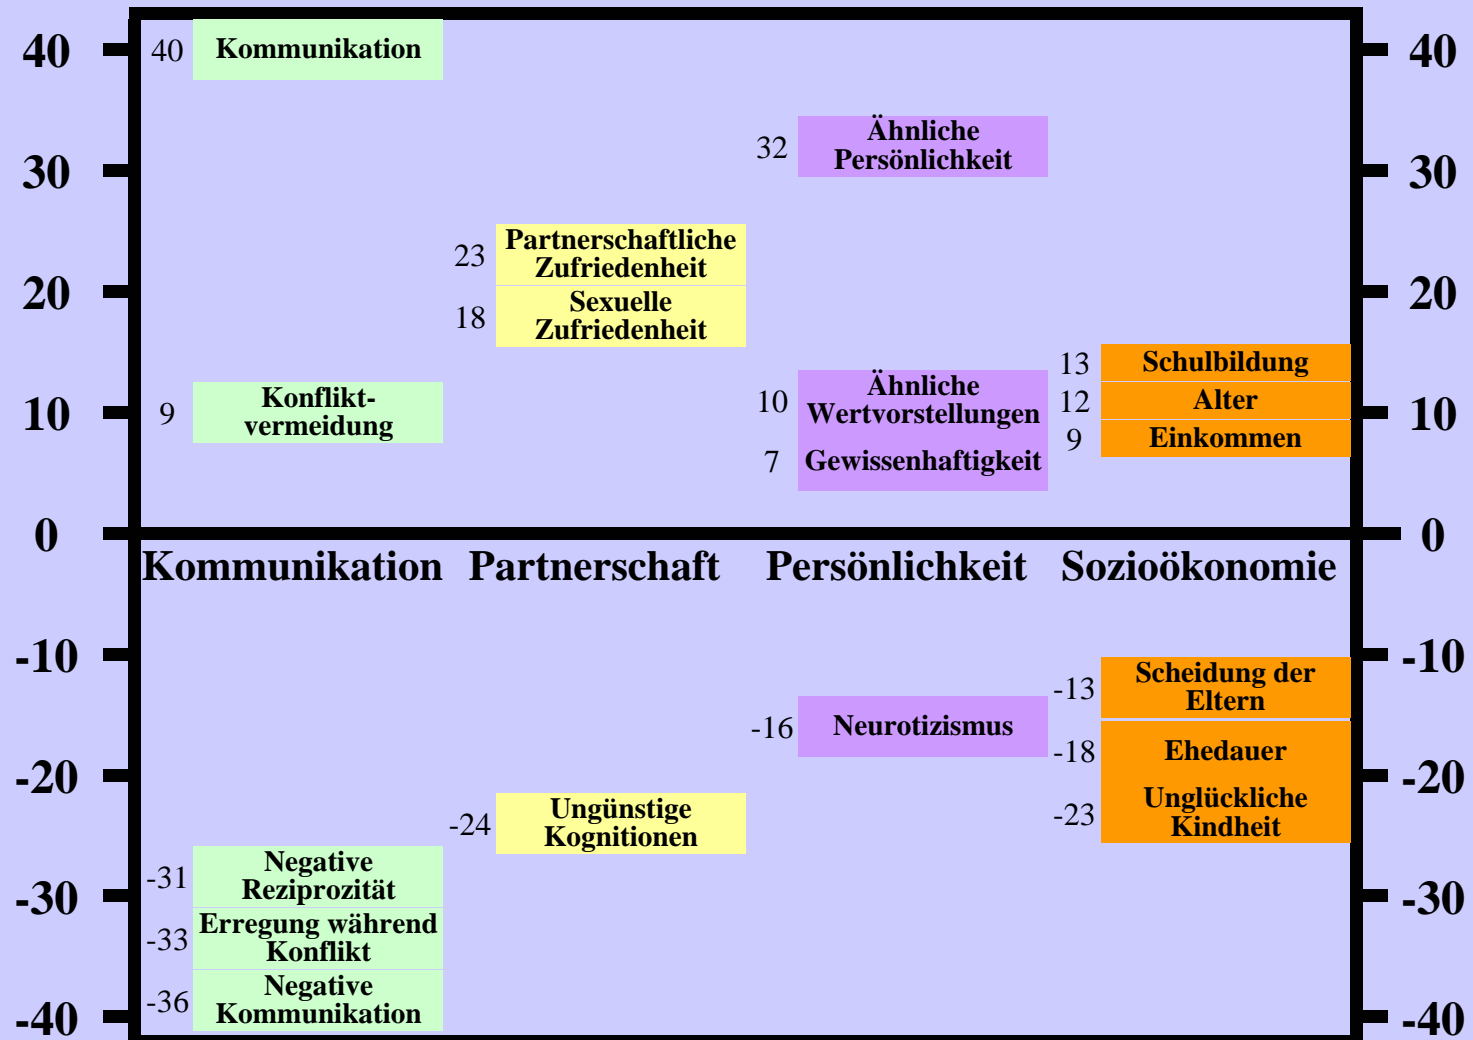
40
30
20
10
0
-10
-20
-30
-40

40 Kommunikation

32 Ähnliche Persönlichkeit

23 Partnerschaftliche Zufriedenheit
18 Sexuelle Zufriedenheit

13 Schulbildung
12 Alter
9 Einkommen

9 Konflikt-vermeidung

10 Ähnliche Wertvorstellungen
7 Gewissenhaftigkeit

Kommunikation Partnerschaft Persönlichkeit Sozioökonomie

-13 Scheidung der Eltern
-16 Neurotizismus
-18 Ehedauer
-23 Unglückliche Kindheit
-24 Ungünstige Kognitionen

-31 Negative Reziprozität
-33 Erregung während Konflikt
-36 Negative Kommunikation

40
30
20
10
0
-10
-20
-30
-40